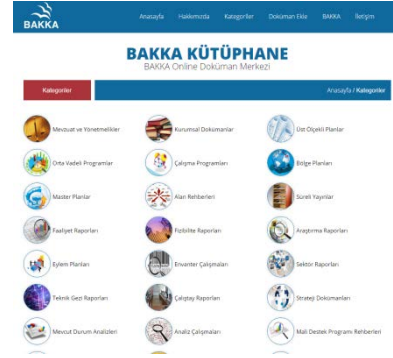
BAKKA

Anasayfa Hakkımızda Kategoriler Doküman Ekle BAKKA İletişim

BAKKA KÜTÜPHANE
BAKKA Online Doküman Merkezi

Kategoriler

Anasayfa / Kategoriler

Mevzuat ve Yönetmelikler
Kurumsal Dokümanlar
Üst Ölçekli Planlar
Orta Vadeli Programlar
Çalışma Programları
Bölge Planları
Master Planlar
Alan Rehberleri
Süreli Yayınlar
Faaliyet Raporları
Fizibilite Raporları
Araştırma Raporları
Eylem Planları
Envanter Çalışmaları
Sektör Raporları
Teknik Gezi Raporları
Çalıştay Raporları
Strateji Dokümanları
Mevcut Durum Analizleri
Analiz Çalışmaları
Mali Destek Programı Rehberleri